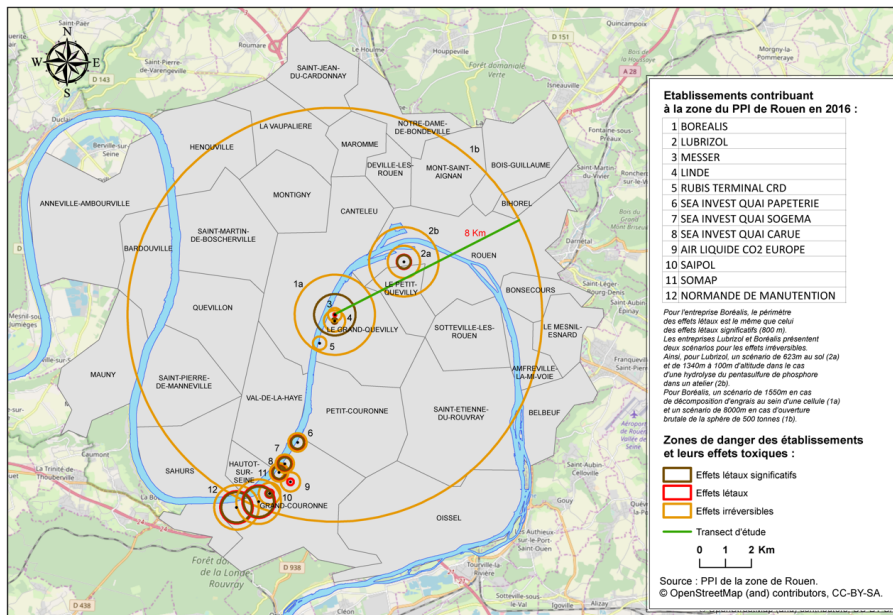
Etablissements contribuant à la zone du PPI de Rouen en 2016 :

| | |
|---|---|
| 1 | BOREALIS |
| 2 | LUBRIZOL |
| 3 | MESSER |
| 4 | LINDE |
| 5 | RUBIS TERMINAL CRD |
| 6 | SEA INVEST QUAI PAPETERIE |
| 7 | SEA INVEST QUAI SOGEMA |
| 8 | SEA INVEST QUAI CARUE |
| 9 | AIR LIQUIDE CO2 EUROPE |
| 10 | SAIPOL |
| 11 | SOMAP |
| 12 | NORMANDE DE MANUTENTION |

Pour l'entreprise Boréalis, le périmètre des effets létaux est le même que celui des effets létaux significatifs (800 m). Les entreprises Lubrizol et Boréalis présentent deux scénarios pour les effets irréversibles. Ainsi, pour Lubrizol, un scénario de 623m au sol (2a) et de 1340m à 100m d'altitude dans le cas d'une hydrolyse du pentasulfure de phosphore dans un atelier (2b). Pour Boréalis, un scénario de 1550m en cas de décomposition d'engrais au sein d'une cellule (1a) et un scénario de 8000m en cas d'ouverture brutale de la sphère de 500 tonnes (1b).

Zones de danger des établissements et leurs effets toxiques :

Effets létaux significatifs
Effets létaux
Effets irréversibles
Transect d'étude

0 1 2 Km

Source : PPI de la zone de Rouen.
© OpenStreetMap (and) contributors, CC-BY-SA.

N E S W

SAINT-JEAN-DU-CARDONNAY
LA VAUPALIERE
NOTRE-DAME-DE-BONDEVILLE
HENOUVILLE
MAROMME
DEVILLE-LES-ROUEN
MONT-SAINT-AIGNAN
BOIS-GUILLAUME
1b
ANNEVILLE-AMBOURVILLE
MONTIGNY
CANTELEU
BIHOREL
SAINT-MARTIN-DE-BOSCHERVILLE
2b
8 Km
BARDOUVILLE
2a
ROUEN
1a
3
LE PETIT-QUEVILLY
BONSECOURS
QUEVILLON
4
LE GRAND-QUEVILLY
SOTTEVILLE-LES-ROUEN
LE MESNIL-ESNARD
5
AMFREVILLE-LA-MI-VOIE
MAUNY
SAINT-PIERRE-DE-MANNEVILLE
VAL-DE-LA-HAYE
PETIT-COURONNE
SAINT-ETIENNE-DU-ROUVRAY
BELBEUF
6
7
8
11
9
10
12
SAHURS
HAUTOT-SUR-SEINE
GRAND-COURONNE
OISSEL
Saint-Paër
Quincampoix
Saint-Pierre-de-Varengeville
Le Houlme
D 151
D 143
Forêt domaniale Verte
A 28
Isneauville
Duclair
Berville-sur-Seine
Fontaine-sous-Préaux
Saint-Martin-du-Vivier
Darnétal
Mesnil-sous-Jumièges
La Trinité-de-Thouberville
Caumont
La Bouille
Forêt de La Londe-Rouvray
D 938
D 438
Cléon
Les Authieux-sur-le-Port-Saint-Ouen
Saint-Aubin-Celloville
Gouy
Épinay